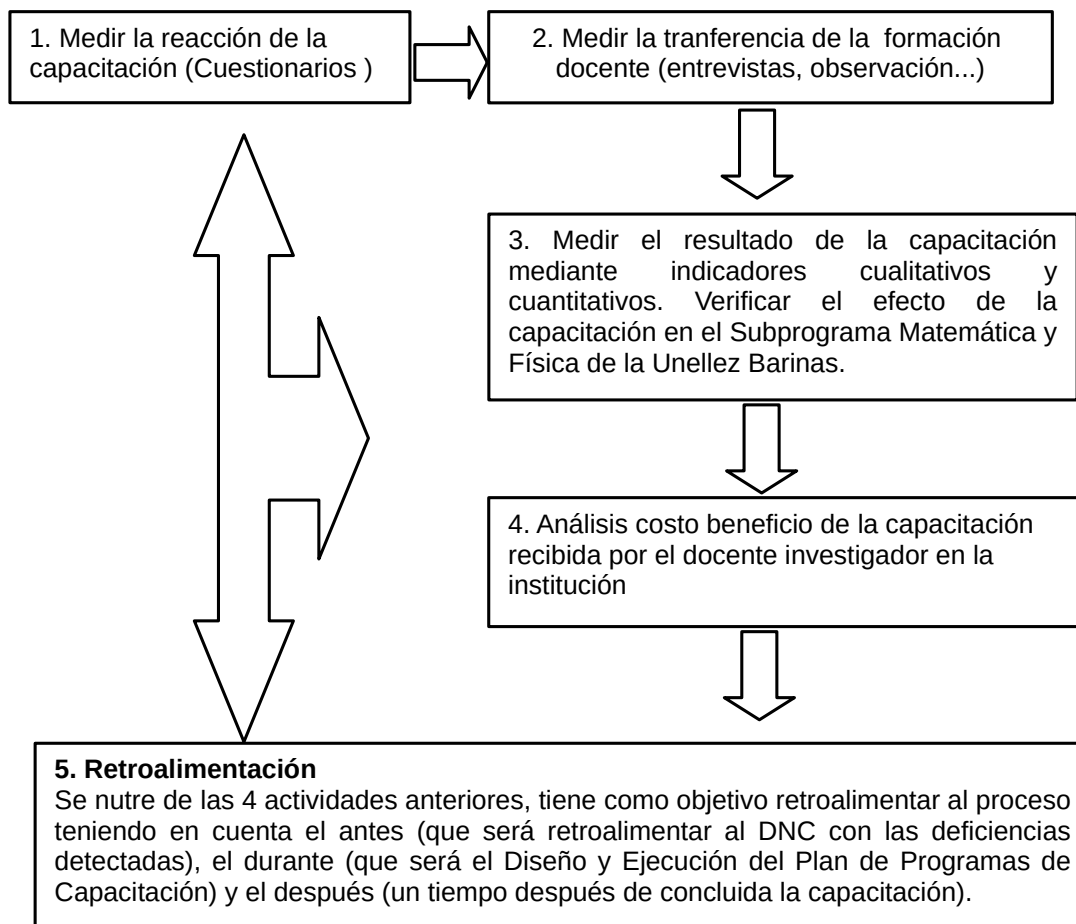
1. Medir la reacción de la capacitación (Cuestionarios )

2. Medir la tranferencia de la formación docente (entrevistas, observación...)

3. Medir el resultado de la capacitación mediante indicadores cualitativos y cuantitativos. Verificar el efecto de la capacitación en el Subprograma Matemática y Física de la Unellez Barinas.

4. Análisis costo beneficio de la capacitación recibida por el docente investigador en la institución

**5. Retroalimentación**
Se nutre de las 4 actividades anteriores, tiene como objetivo retroalimentar al proceso teniendo en cuenta el antes (que será retroalimentar al DNC con las deficiencias detectadas), el durante (que será el Diseño y Ejecución del Plan de Programas de Capacitación) y el después (un tiempo después de concluida la capacitación).